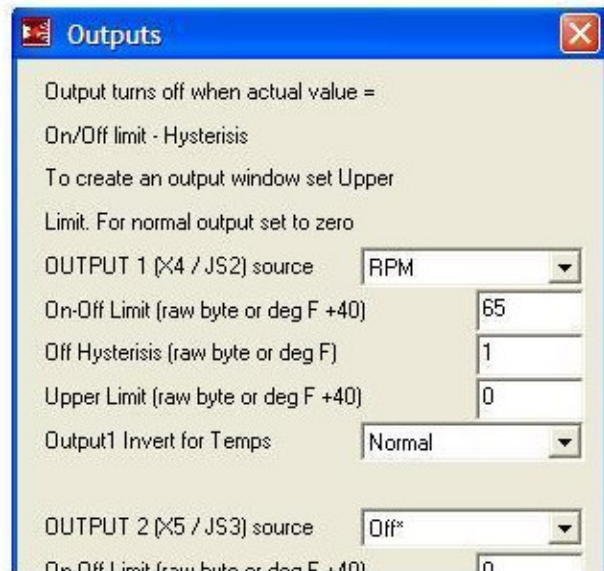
Outputs

Output turns off when actual value =

On/Off limit - Hysterisis

To create an output window set Upper

Limit. For normal output set to zero

OUTPUT 1 (X4 / JS2) source RPM

On-Off Limit (raw byte or deg F +40) 65

Off Hysterisis (raw byte or deg F) 1

Upper Limit (raw byte or deg F +40) 0

Output1 Invert for Temps Normal

OUTPUT 2 (X5 / JS3) source Off*

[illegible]